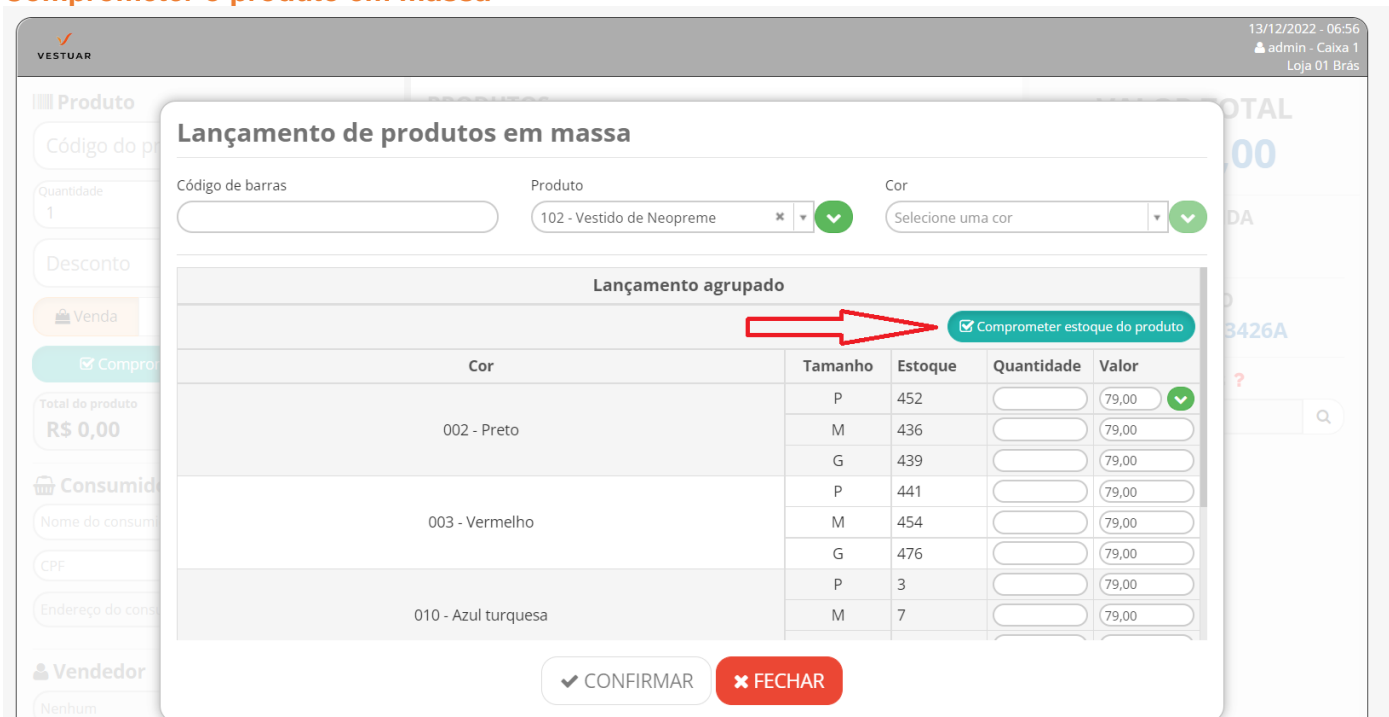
VESTUAR

13/12/2022 - 06:56
admin - Caixa 1
Loja 01 Brás

Produto
Código do pr
Quantidade
1
Desconto
Venda
Compror
Total do produto
R$ 0,00
Consumid
Nome do consum
CPF
Endereço do cons
Vendedor
Nenhum

PRODUTOS
VALOR TOTAL
,00
DA
3426A
?

Lançamento de produtos em massa

Código de barras

Produto
102 - Vestido de Neopreme

Cor
Selecione uma cor

Lançamento agrupado

Comprometer estoque do produto

| Cor | Tamanho | Estoque | Quantidade | Valor |
|---|---|---|---|---|
| 002 - Preto | P | 452 | | 79,00 |
| | M | 436 | | 79,00 |
| | G | 439 | | 79,00 |
| 003 - Vermelho | P | 441 | | 79,00 |
| | M | 454 | | 79,00 |
| | G | 476 | | 79,00 |
| 010 - Azul turquesa | P | 3 | | 79,00 |
| | M | 7 | | 79,00 |

CONFIRMAR
FECHAR